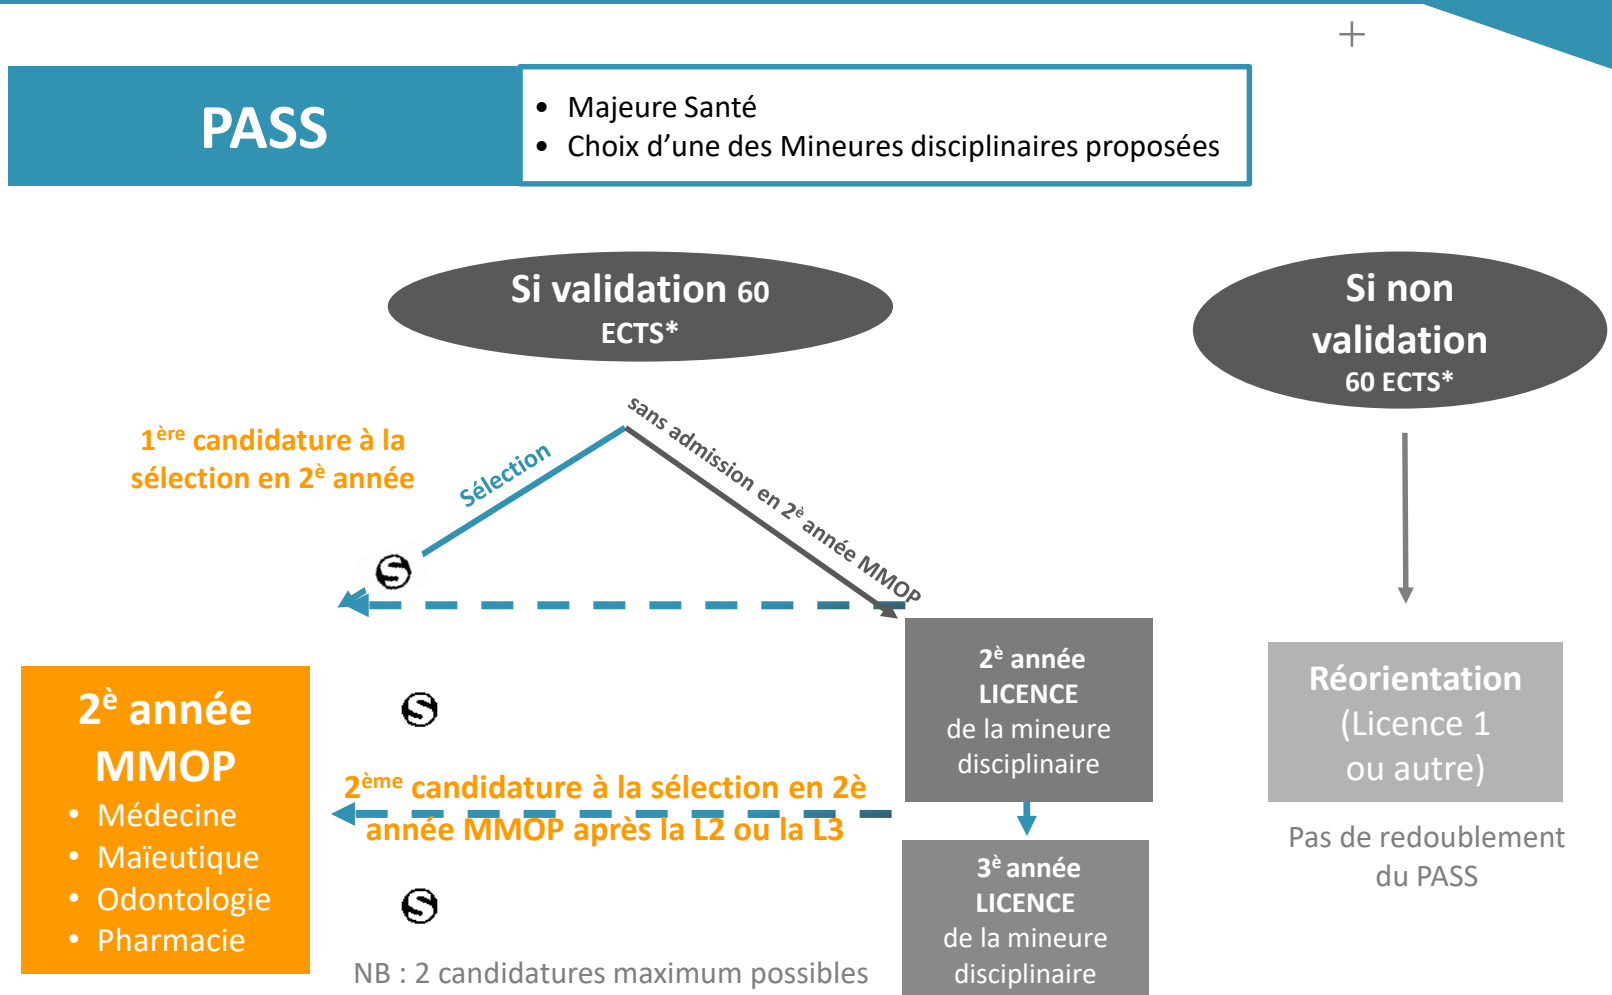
+

PASS

- Majeure Santé
- Choix d'une des Mineures disciplinaires proposées

Si validation 60 ECTS*

Si non validation 60 ECTS*

$1^{ère}$ candidature à la sélection en $2^{è}$ année

Sélection

sans admission en $2^{è}$ année MMOP

$2^{è}$ année MMOP
- Médecine
- Maïeutique
- Odontologie
- Pharmacie

$2^{ème}$ candidature à la sélection en 2è année MMOP après la L2 ou la L3

$2^{è}$ année LICENCE de la mineure disciplinaire

$3^{è}$ année LICENCE de la mineure disciplinaire

Réorientation (Licence 1 ou autre)

Pas de redoublement du PASS

NB : 2 candidatures maximum possibles